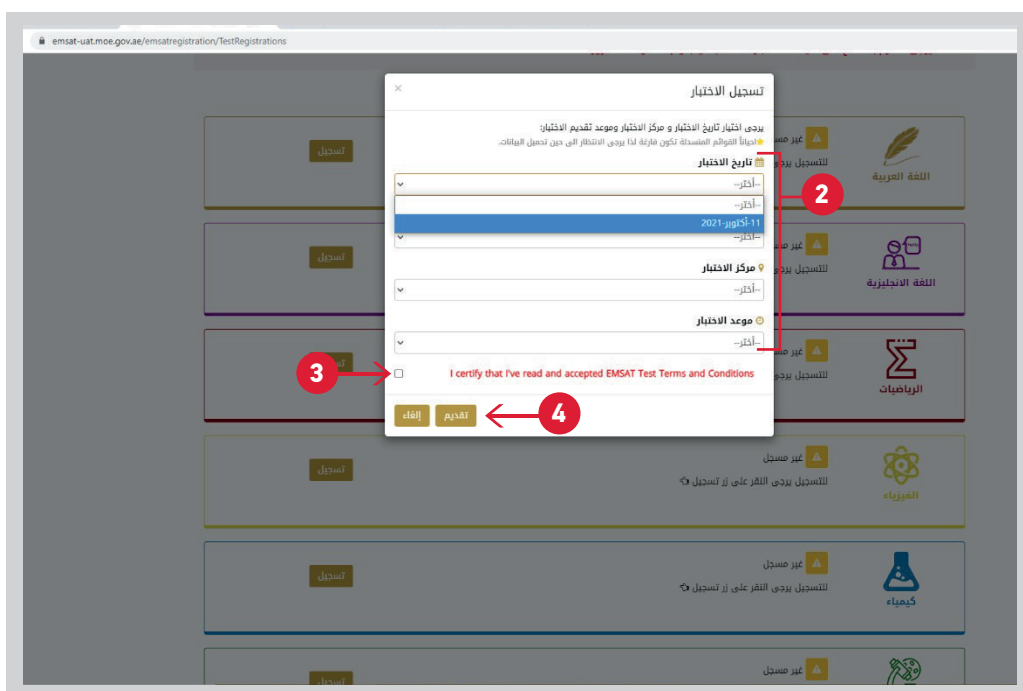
emsat-uat.moe.gov.ae/emsatregistration/TestRegistrations

تسجيل الاختبار

×

يرجى اختيار تاريخ الاختبار و مركز الاختبار وموعد تقديم الاختبار:

أحياناً القوائم المنسدلة تكون فارغة لذا يرجى الانتظار الى حين تحميل البيانات.

تاريخ الاختبار

--أختر--

--أختر--

11-أكتوبر-2021

مركز الاختبار

--أختر--

موعد الاختبار

--أختر--

I certify that I've read and accepted EMSAT Test Terms and Conditions

تقديم

إلغاء

2

3

4

اللغة العربية

غير مسجل

للتسجيل يرجى

تسجيل

اللغة الانجليزية

غير مسجل

للتسجيل يرجى

تسجيل

الرياضيات

غير مسجل

للتسجيل يرجى

تسجيل

الفيزياء

غير مسجل

للتسجيل يرجى النقر على زر تسجيل

تسجيل

كيمياء

غير مسجل

للتسجيل يرجى النقر على زر تسجيل

تسجيل

غير مسجل

تسجيل